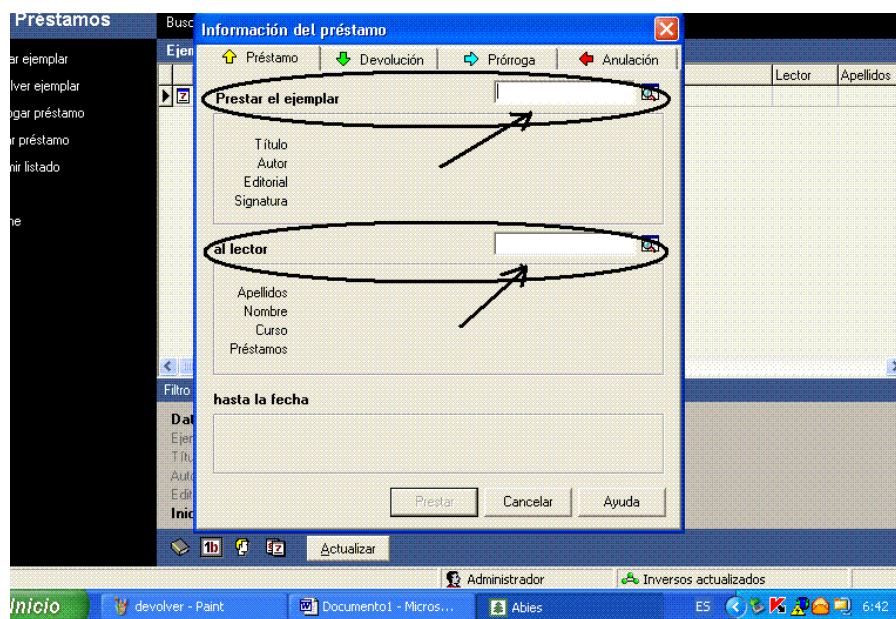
Préstamos
ar ejemplar
lver ejemplar
ogar préstamo
r préstamo
nir listado
ne

Busc
Ejen
Lector
Apellidos

Información del préstamo
Préstamo
Devolución
Prórroga
Anulación

Prestar el ejemplar
Título
Autor
Editorial
Signatura

al lector
Apellidos
Nombre
Curso
Préstamos

hasta la fecha

Prestar
Cancelar
Ayuda

Filtro
Dat
Ejen
Títu
Auto
Edit
Inic

Actualizar

Administrador
Inversos actualizados

Inicio
devolver - Paint
Documento1 - Micros...
Abies
ES
6:42